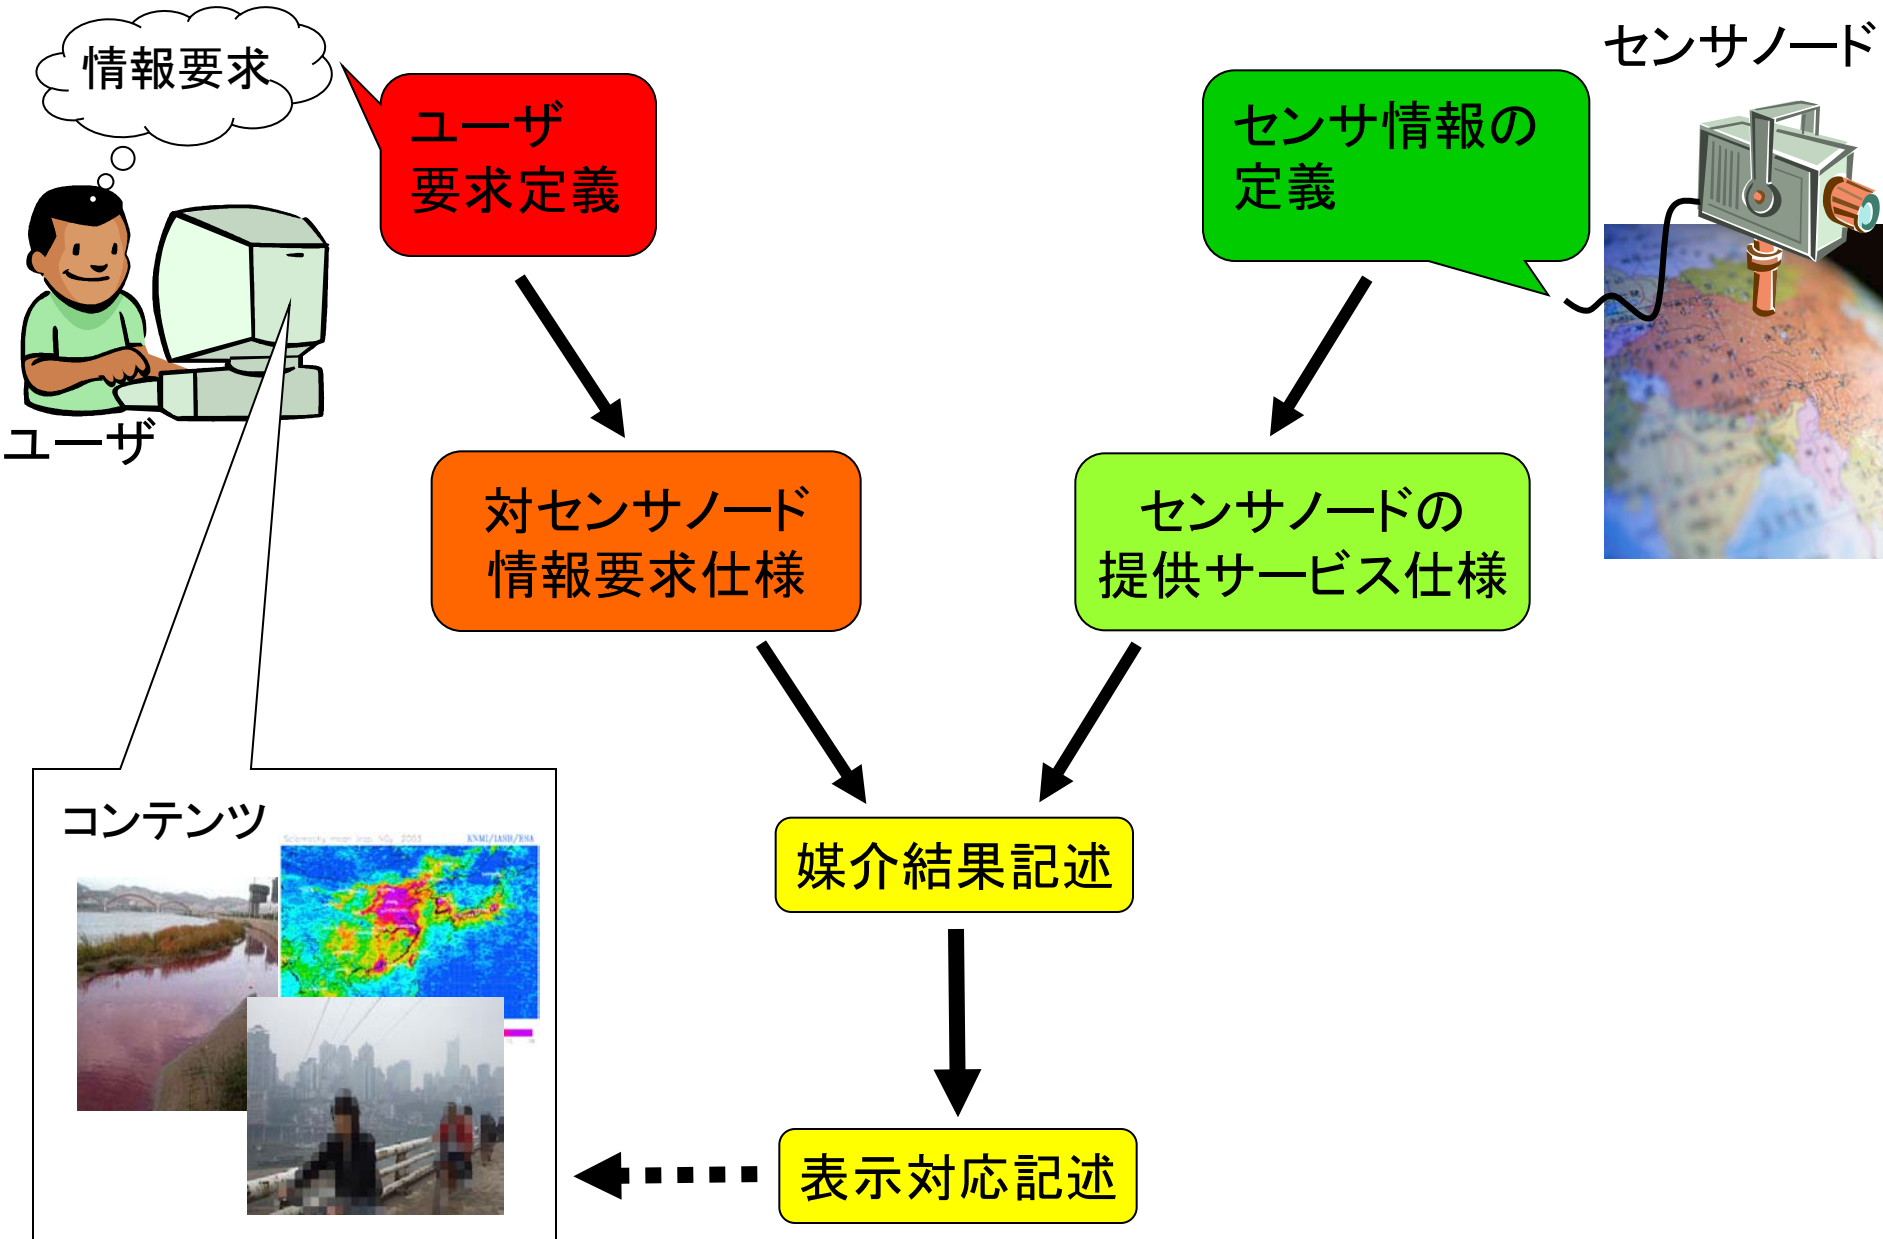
情報要求

ユーザ
要求定義

センサ情報の
定義

センサノード

ユーザ

対センサノード
情報要求仕様

センサノードの
提供サービス仕様

コンテンツ

Sciamachy mean trop. $NO_2$ 2003

KNMI/IASB/ESA

媒介結果記述

表示対応記述